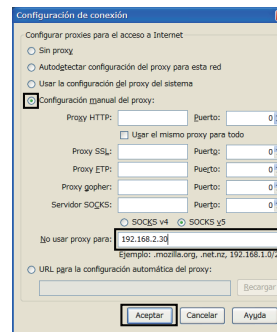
Configuración de conexión

Configurar proxies para el acceso a Internet

Sin proxy

Autodetectar configuración del proxy para esta red

Usar la configuración del proxy del sistema

Configuración manual del proxy:

Proxy HTTP: Puerto: 0

Usar el mismo proxy para todo

Proxy SSL: Puerto: 0

Proxy FTP: Puerto: 0

Proxy gopher: Puerto: 0

Servidor SOCKS: Puerto: 0

SOCKS v4 SOCKS v5

No usar proxy para: 192.168.2.30

Ejemplo: .mozilla.org, .net.nz, 192.168.1.0/2

URL para la configuración automática del proxy:

Recargar

Aceptar Cancelar Ayuda